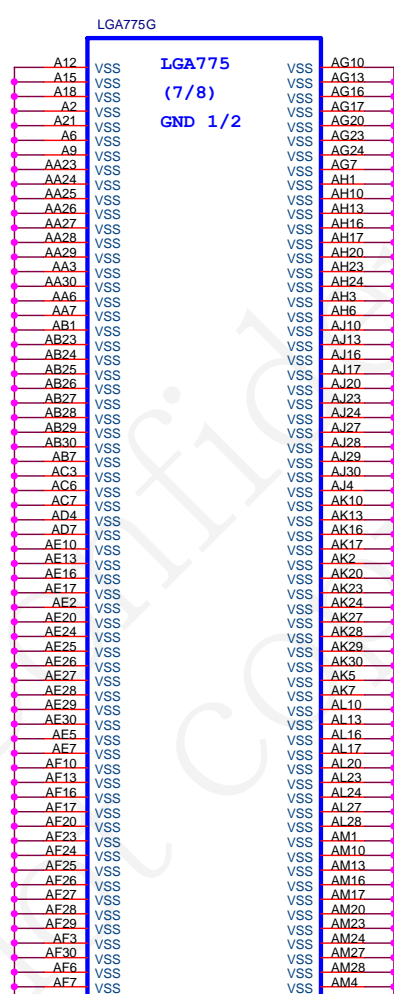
LGA775G

LGA775
(7/8)
GND 1/2

A12 VSS
A15 VSS
A18 VSS
A2 VSS
A21 VSS
A6 VSS
A9 VSS
AA23 VSS
AA24 VSS
AA25 VSS
AA26 VSS
AA27 VSS
AA28 VSS
AA29 VSS
AA3 VSS
AA30 VSS
AA6 VSS
AA7 VSS
AB1 VSS
AB23 VSS
AB24 VSS
AB25 VSS
AB26 VSS
AB27 VSS
AB28 VSS
AB29 VSS
AB30 VSS
AB7 VSS
AC3 VSS
AC6 VSS
AC7 VSS
AD4 VSS
AD7 VSS
AE10 VSS
AE13 VSS
AE16 VSS
AE17 VSS
AE2 VSS
AE20 VSS
AE24 VSS
AE25 VSS
AE26 VSS
AE27 VSS
AE28 VSS
AE29 VSS
AE30 VSS
AE5 VSS
AE7 VSS
AF10 VSS
AF13 VSS
AF16 VSS
AF17 VSS
AF20 VSS
AF23 VSS
AF24 VSS
AF25 VSS
AF26 VSS
AF27 VSS
AF28 VSS
AF29 VSS
AF3 VSS
AF30 VSS
AF6 VSS
AF7 VSS

VSS AG10
VSS AG13
VSS AG16
VSS AG17
VSS AG20
VSS AG23
VSS AG24
VSS AG7
VSS AH1
VSS AH10
VSS AH13
VSS AH16
VSS AH17
VSS AH20
VSS AH23
VSS AH24
VSS AH3
VSS AH6
VSS AJ10
VSS AJ13
VSS AJ16
VSS AJ17
VSS AJ20
VSS AJ23
VSS AJ24
VSS AJ27
VSS AJ28
VSS AJ29
VSS AJ30
VSS AJ4
VSS AK10
VSS AK13
VSS AK16
VSS AK17
VSS AK2
VSS AK20
VSS AK23
VSS AK24
VSS AK27
VSS AK28
VSS AK29
VSS AK30
VSS AK5
VSS AK7
VSS AL10
VSS AL13
VSS AL16
VSS AL17
VSS AL20
VSS AL23
VSS AL24
VSS AL27
VSS AL28
VSS AM1
VSS AM10
VSS AM13
VSS AM16
VSS AM17
VSS AM20
VSS AM23
VSS AM24
VSS AM27
VSS AM28
VSS AM4